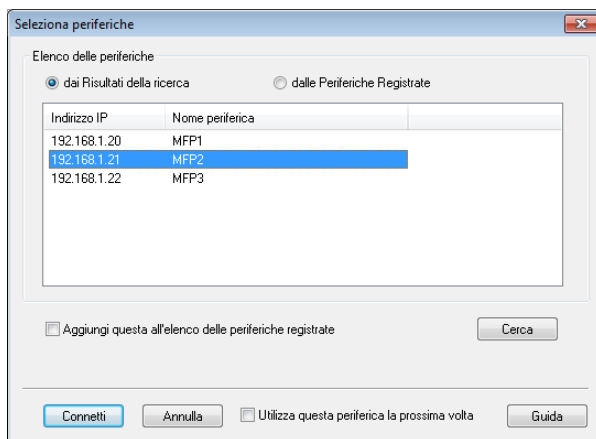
Seleziona periferiche

Elenco delle periferiche

dai Risultati della ricerca

dalle Periferiche Registrate

| Indirizzo IP | Nome periferica |
|---|---|
| 192.168.1.20 | MFP1 |
| 192.168.1.21 | MFP2 |
| 192.168.1.22 | MFP3 |

Aggiungi questa all'elenco delle periferiche registrate

Cerca

Connetti

Annulla

Utilizza questa periferica la prossima volta

Guida